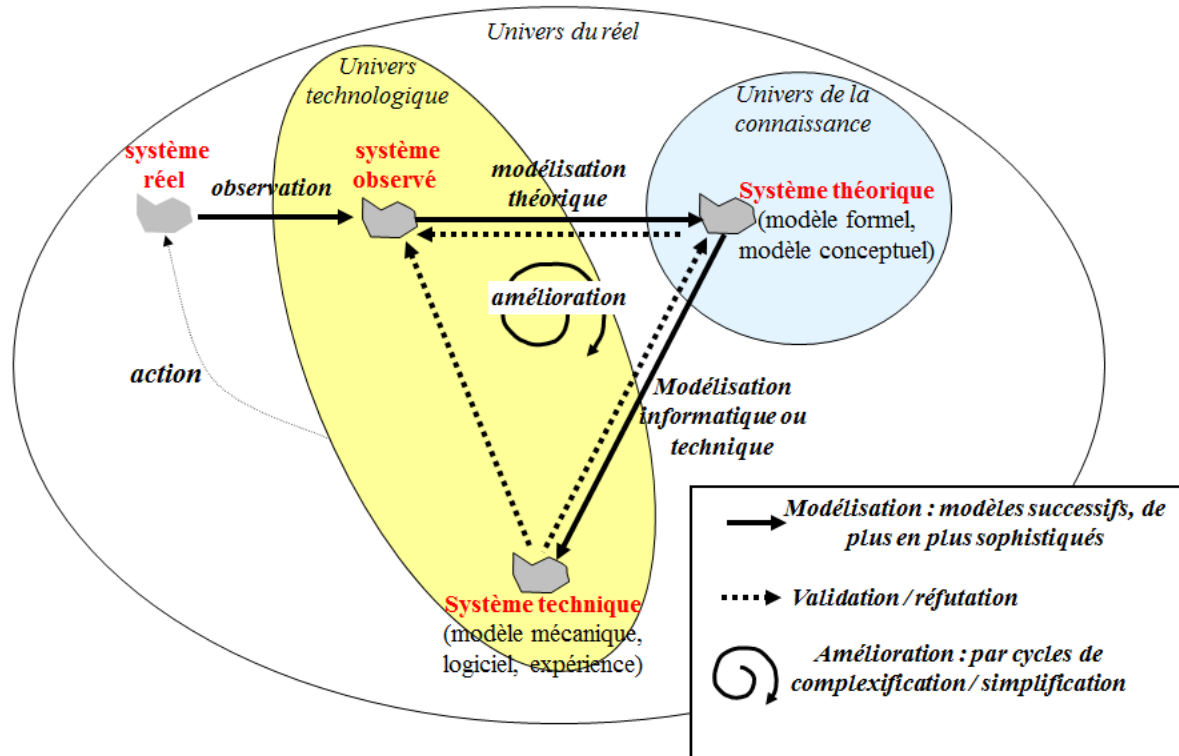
Univers du réel

Univers technologique

Univers de la connaissance

système réel

observation

système observé

modélisation théorique

Système théorique (modèle formel, modèle conceptuel)

amélioration

action

Modélisation informatique ou technique

Système technique (modèle mécanique, logiciel, expérience)

Modélisation : modèles successifs, de plus en plus sophistiqués

Validation / réfutation

Amélioration : par cycles de complexification / simplification